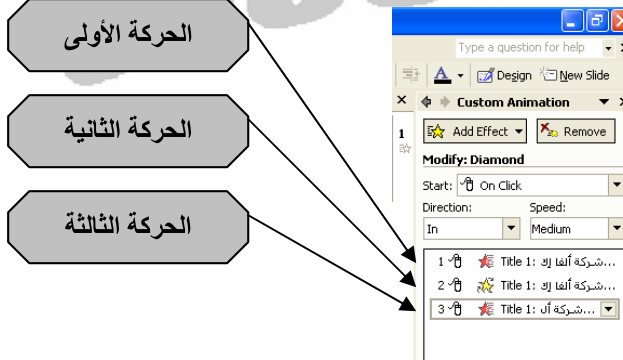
الحركة الأولى

الحركة الثانية

الحركة الثالثة

Type a question for help

Design New Slide

Custom Animation

Add Effect Remove

Modify: Diamond

Start: On Click

Direction: Speed:

In Medium

1 Title 1: شركة ألفا إد...

2 Title 1: شركة ألفا إد...

3 Title 1: شركة أل...